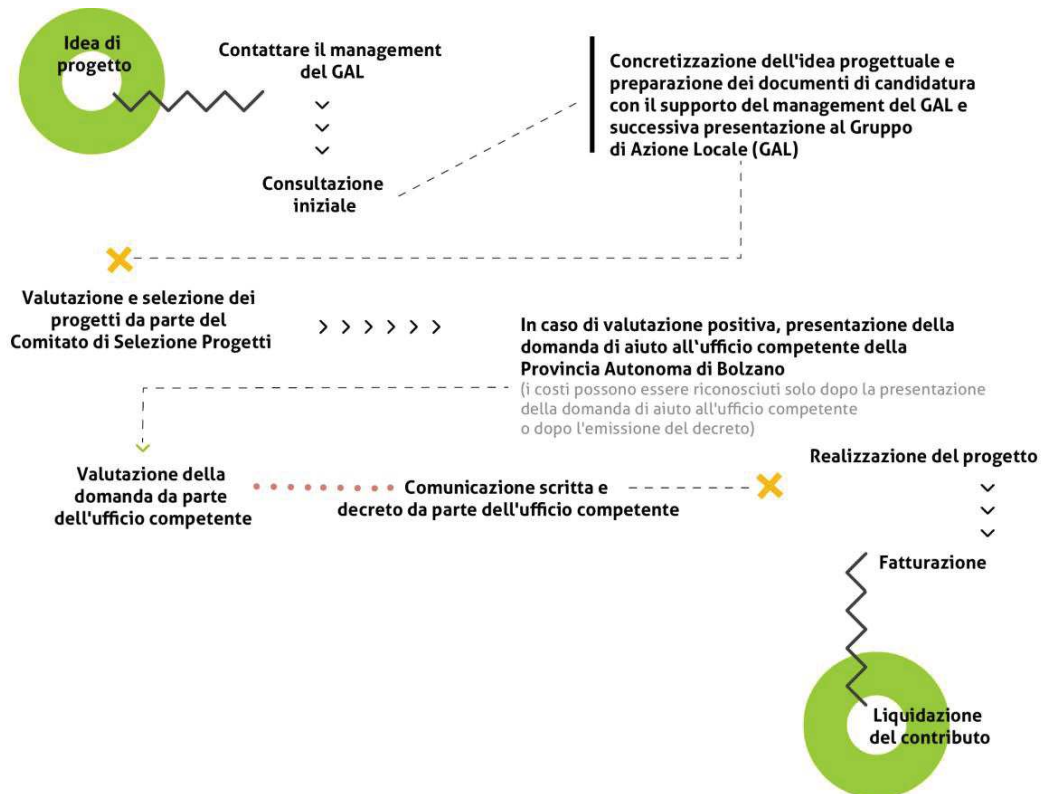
Idea di progetto

Contattare il management del GAL

Consultazione iniziale

Concretizzazione dell'idea progettuale e preparazione dei documenti di candidatura con il supporto del management del GAL e successiva presentazione al Gruppo di Azione Locale (GAL)

Valutazione e selezione dei progetti da parte del Comitato di Selezione Progetti

In caso di valutazione positiva, presentazione della domanda di aiuto all'ufficio competente della Provincia Autonoma di Bolzano
(i costi possono essere riconosciuti solo dopo la presentazione della domanda di aiuto all'ufficio competente o dopo l'emissione del decreto)

Valutazione della domanda da parte dell'ufficio competente

Comunicazione scritta e decreto da parte dell'ufficio competente

Realizzazione del progetto

Fatturazione

Liquidazione del contributo